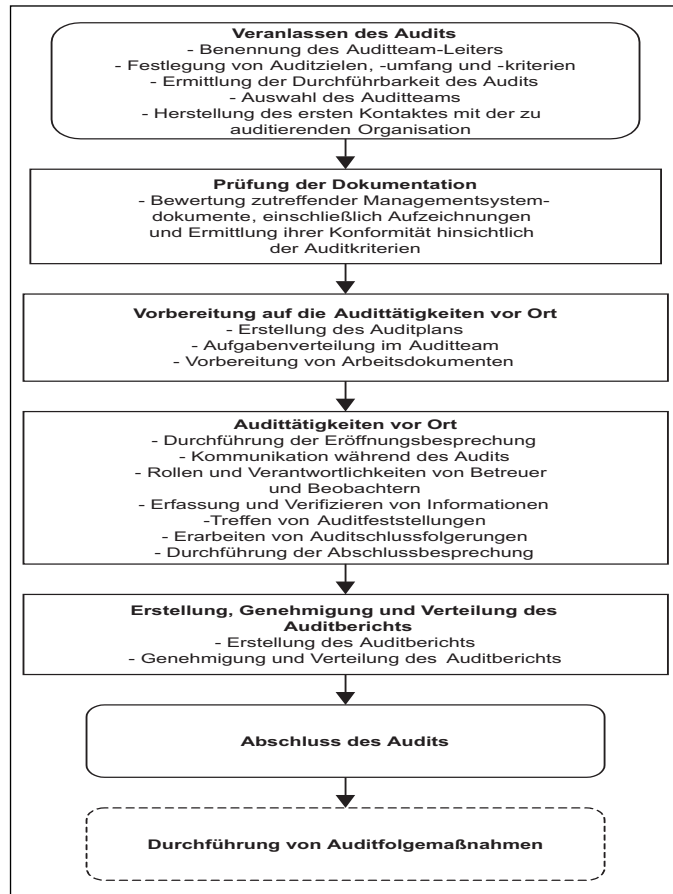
Veranlassen des Audits
- Benennung des Auditteam-Leiters
- Festlegung von Auditzielen, -umfang und -kriterien
- Ermittlung der Durchführbarkeit des Audits
- Auswahl des Auditteams
- Herstellung des ersten Kontaktes mit der zu auditierenden Organisation

Prüfung der Dokumentation
- Bewertung zutreffender Managementsystemdokumente, einschließlich Aufzeichnungen und Ermittlung ihrer Konformität hinsichtlich der Auditkriterien

Vorbereitung auf die Audittätigkeiten vor Ort
- Erstellung des Auditplans
- Aufgabenverteilung im Auditteam
- Vorbereitung von Arbeitsdokumenten

Audittätigkeiten vor Ort
- Durchführung der Eröffnungsbesprechung
- Kommunikation während des Audits
- Rollen und Verantwortlichkeiten von Betreuer und Beobachtern
- Erfassung und Verifizieren von Informationen
-Treffen von Auditfeststellungen
- Erarbeiten von Auditschlussfolgerungen
- Durchführung der Abschlussbesprechung

Erstellung, Genehmigung und Verteilung des Auditberichts
- Erstellung des Auditberichts
- Genehmigung und Verteilung des Auditberichts

Abschluss des Audits

Durchführung von Auditfolgemaßnahmen